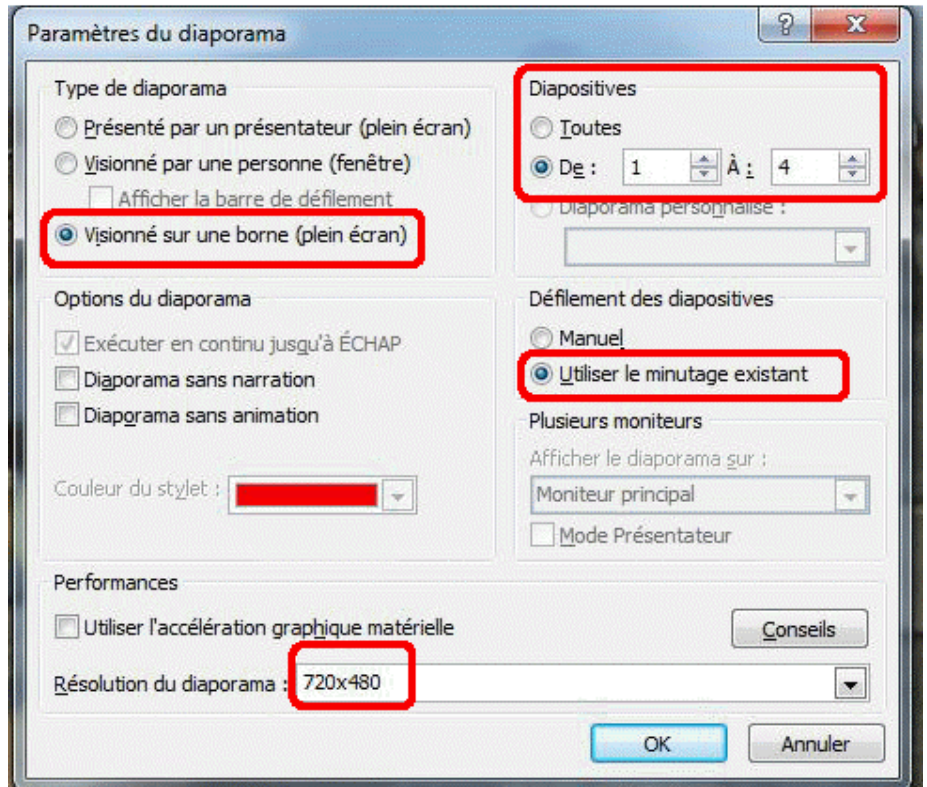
Paramètres du diaporama

?

X

Type de diaporama

Présenté par un présentateur (plein écran)

Visionné par une personne (fenêtre)

Afficher la barre de défilement

Visionné sur une borne (plein écran)

Diapositives

Toutes

De : 1 À : 4

Diaporama personnalisé :

Options du diaporama

Exécuter en continu jusqu'à ÉCHAP

Diaporama sans narration

Diaporama sans animation

Couleur du stylet :

Défilement des diapositives

Manuel

Utiliser le minutage existant

Plusieurs moniteurs

Afficher le diaporama sur :

Moniteur principal

Mode Présentateur

Performances

Utiliser l'accélération graphique matérielle

Conseils

Résolution du diaporama : 720x480

OK

Annuler